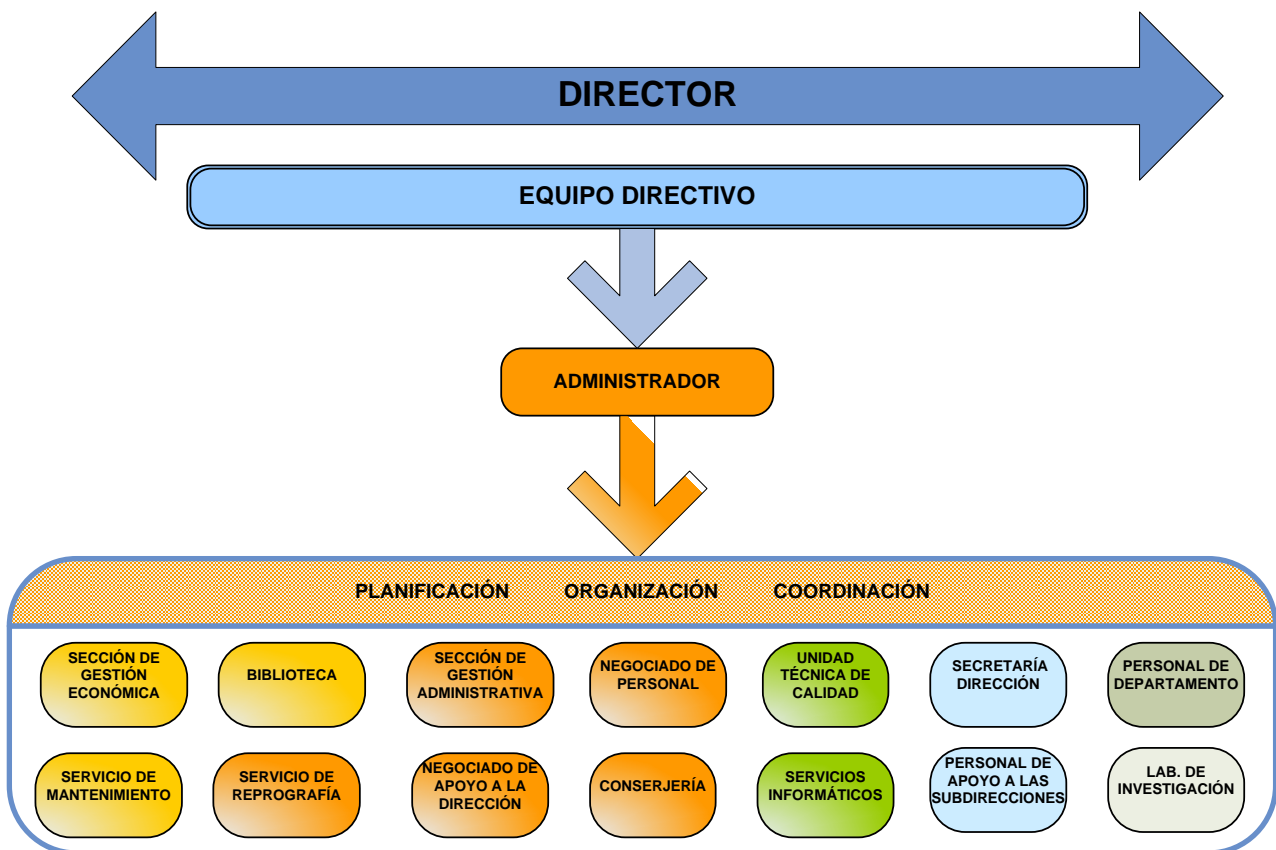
DIRECTOR

EQUIPO DIRECTIVO

ADMINISTRADOR

PLANIFICACIÓN ORGANIZACIÓN COORDINACIÓN

SECCIÓN DE GESTIÓN ECONÓMICA

BIBLIOTECA

SECCIÓN DE GESTIÓN ADMINISTRATIVA

NEGOCIADO DE PERSONAL

UNIDAD TÉCNICA DE CALIDAD

SECRETARÍA DIRECCIÓN

PERSONAL DE DEPARTAMENTO

SERVICIO DE MANTENIMIENTO

SERVICIO DE REPROGRAFÍA

NEGOCIADO DE APOYO A LA DIRECCIÓN

CONSERJERÍA

SERVICIOS INFORMÁTICOS

PERSONAL DE APOYO A LAS SUBDIRECCIONES

LAB. DE INVESTIGACIÓN